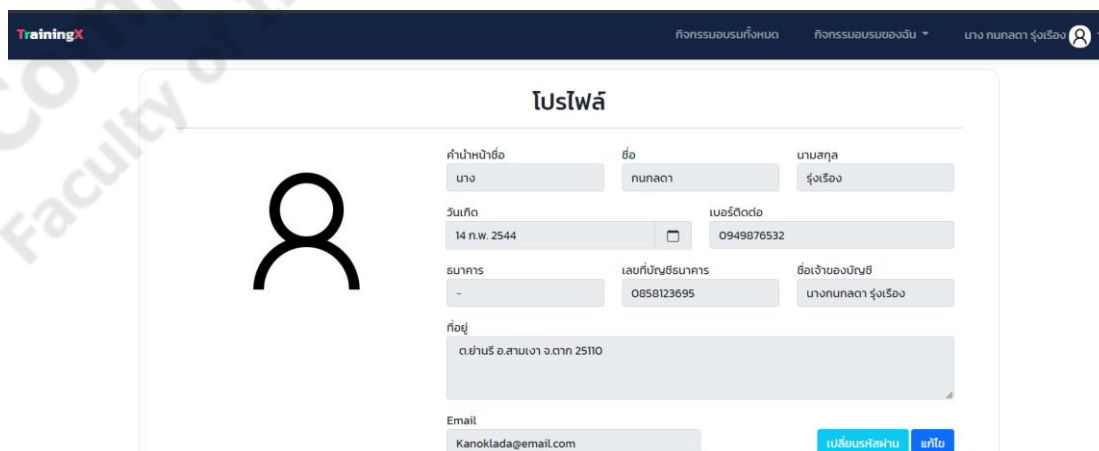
TrainingX

กิจกรรมอบรมทั้งหมด กิจกรรมอบรมของฉัน นาง กนกลดา รุ่งเรือง

Faculty of

โปรไฟล์

คำนำหน้าชื่อ
นาง

ชื่อ
กนกลดา

นามสกุล
รุ่งเรือง

วันเกิด
14 ก.พ. 2544

เบอร์ติดต่อ
0949876532

ธนาคาร
-

เลขที่บัญชีธนาคาร
0858123695

ชื่อเจ้าของบัญชี
นางกนกลดา รุ่งเรือง

ที่อยู่
ต.ย่านรี อ.สามเงา จ.ตาก 25110

Email
Kanoklada@email.com

เปลี่ยนรหัสผ่าน แก้ไข